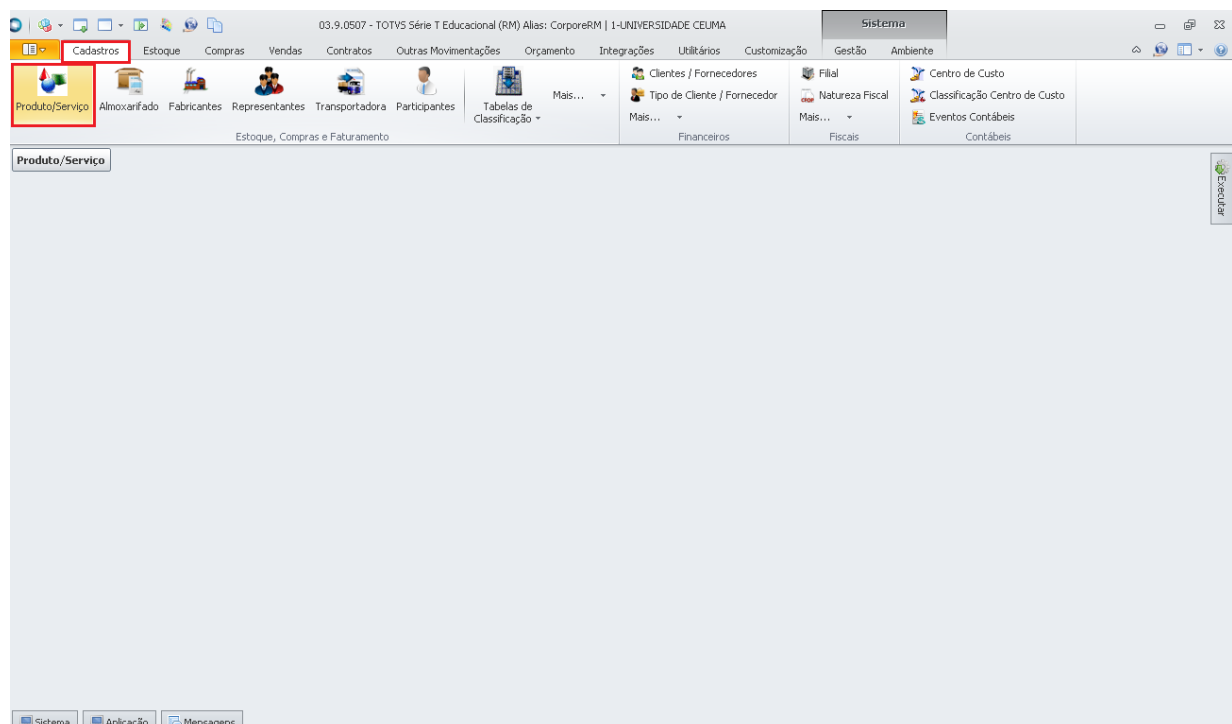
03.9.0507 - TOTVS Série T Educacional (RM) Alias: CorporeRM | 1-UNIVERSIDADE CEUMA

Sistema

Cadastros Estoque Compras Vendas Contratos Outras Movimentações Orçamento Integrações Utilitários Customização Gestão Ambiente

Produto/Serviço Almoxarifado Fabricantes Representantes Transportadora Participantes Tabelas de Classificação Mais...

Estoque, Compras e Faturamento

Clientes / Fornecedores
Tipo de Cliente / Fornecedor
Mais...

Financeiros

Filial
Natureza Fiscal
Mais...

Fiscais

Centro de Custo
Classificação Centro de Custo
Eventos Contábeis

Contábeis

Produto/Serviço

Executar

Sistema Aplicação Mensagens